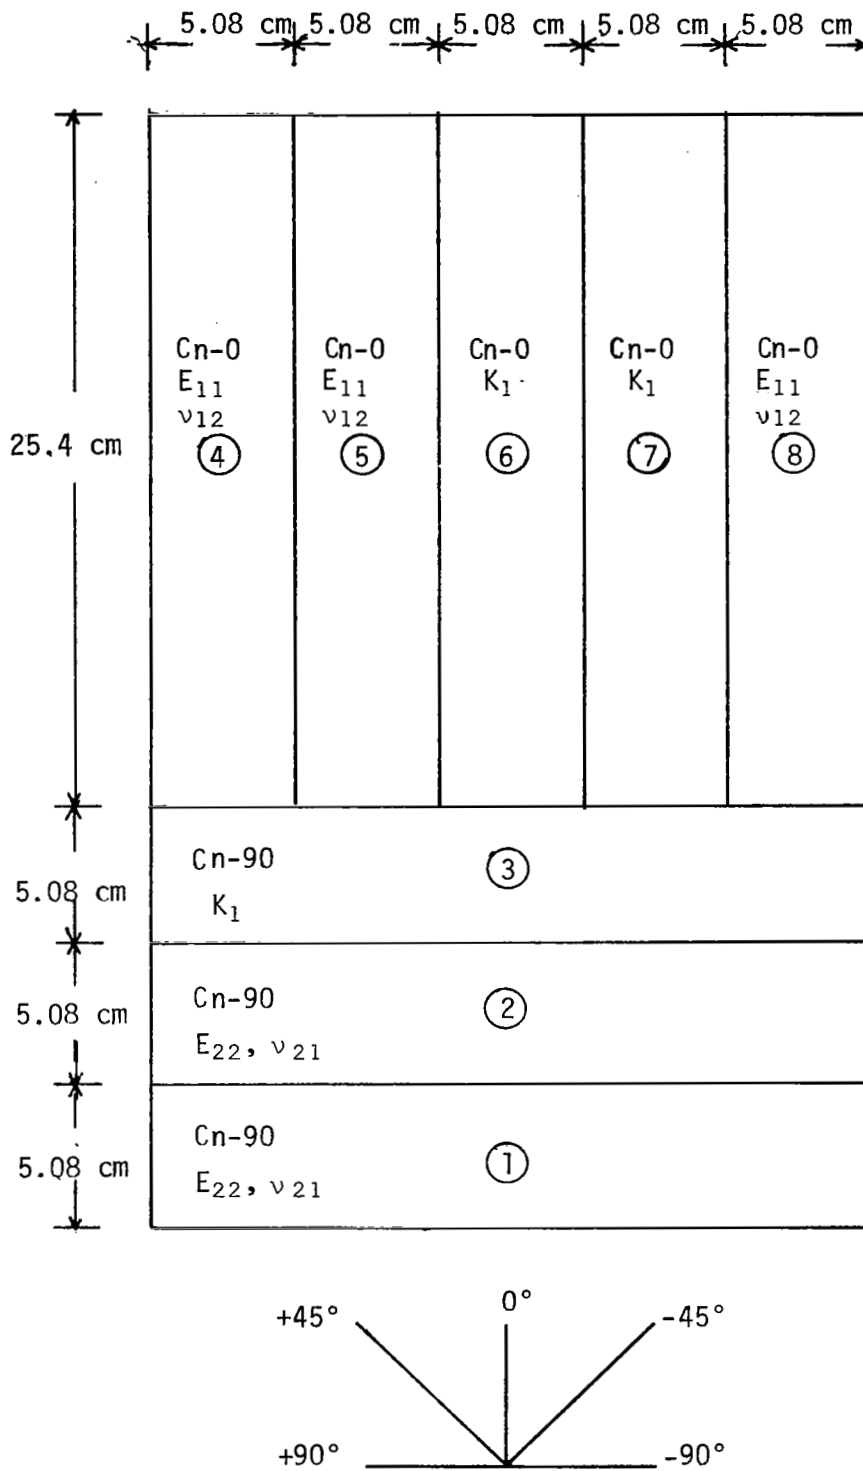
5.08 cm 5.08 cm 5.08 cm 5.08 cm 5.08 cm

25.4 cm

Cn-0
$E_{11}$
$\nu_{12}$
④

Cn-0
$E_{11}$
$\nu_{12}$
⑤

Cn-0
$K_1$
⑥

Cn-0
$K_1$
⑦

Cn-0
$E_{11}$
$\nu_{12}$
⑧

5.08 cm

Cn-90
$K_1$
③

5.08 cm

Cn-90
$E_{22}$, $\nu_{21}$
②

5.08 cm

Cn-90
$E_{22}$, $\nu_{21}$
①

+45°
0°
-45°
+90°
-90°